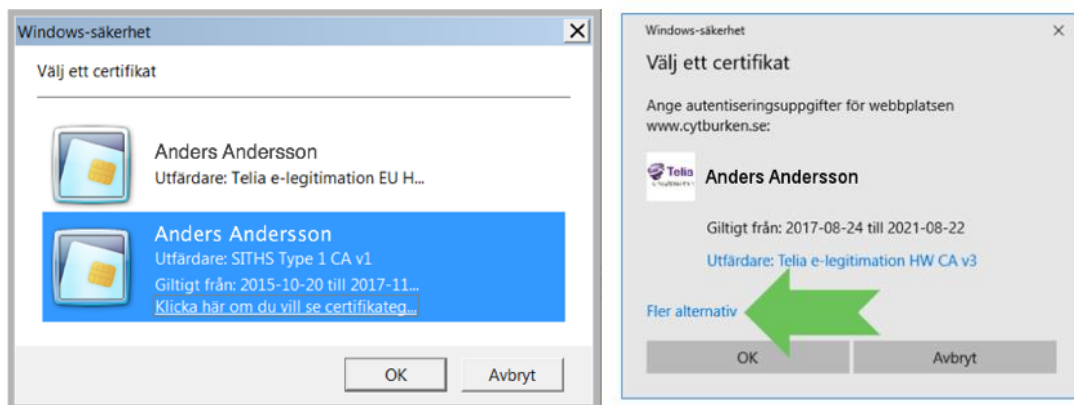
Windows-säkerhet

Välj ett certifikat

Anders Andersson
Utfärdare: Telia e-legitimation EU H...

Anders Andersson
Utfärdare: SITHS Type 1 CA v1
Giltigt från: 2015-10-20 till 2017-11...
Klicka här om du vill se certifikateg...

OK Avbryt

Windows-säkerhet

Välj ett certifikat

Ange autentiseringsuppgifter för webbplatsen www.cytburken.se:

Telia

Anders Andersson

Giltigt från: 2017-08-24 till 2021-08-22

Utfärdare: Telia e-legitimation HW CA v3

Fler alternativ

OK Avbryt